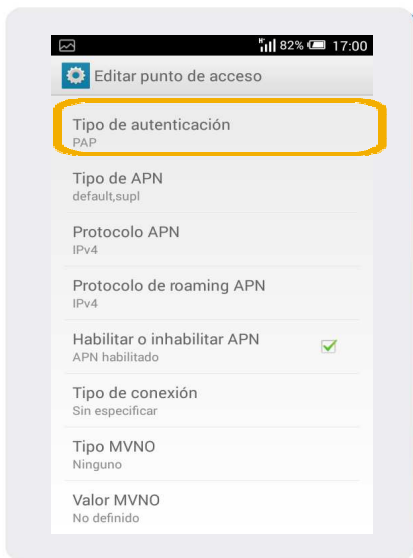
82% 17:00

Editar punto de acceso

Tipo de autenticación
PAP

Tipo de APN
default,supl

Protocolo APN
IPv4

Protocolo de roaming APN
IPv4

Habilitar o inhabilitar APN
APN habilitado

Tipo de conexión
Sin especificar

Tipo MVNO
Ninguno

Valor MVNO
No definido